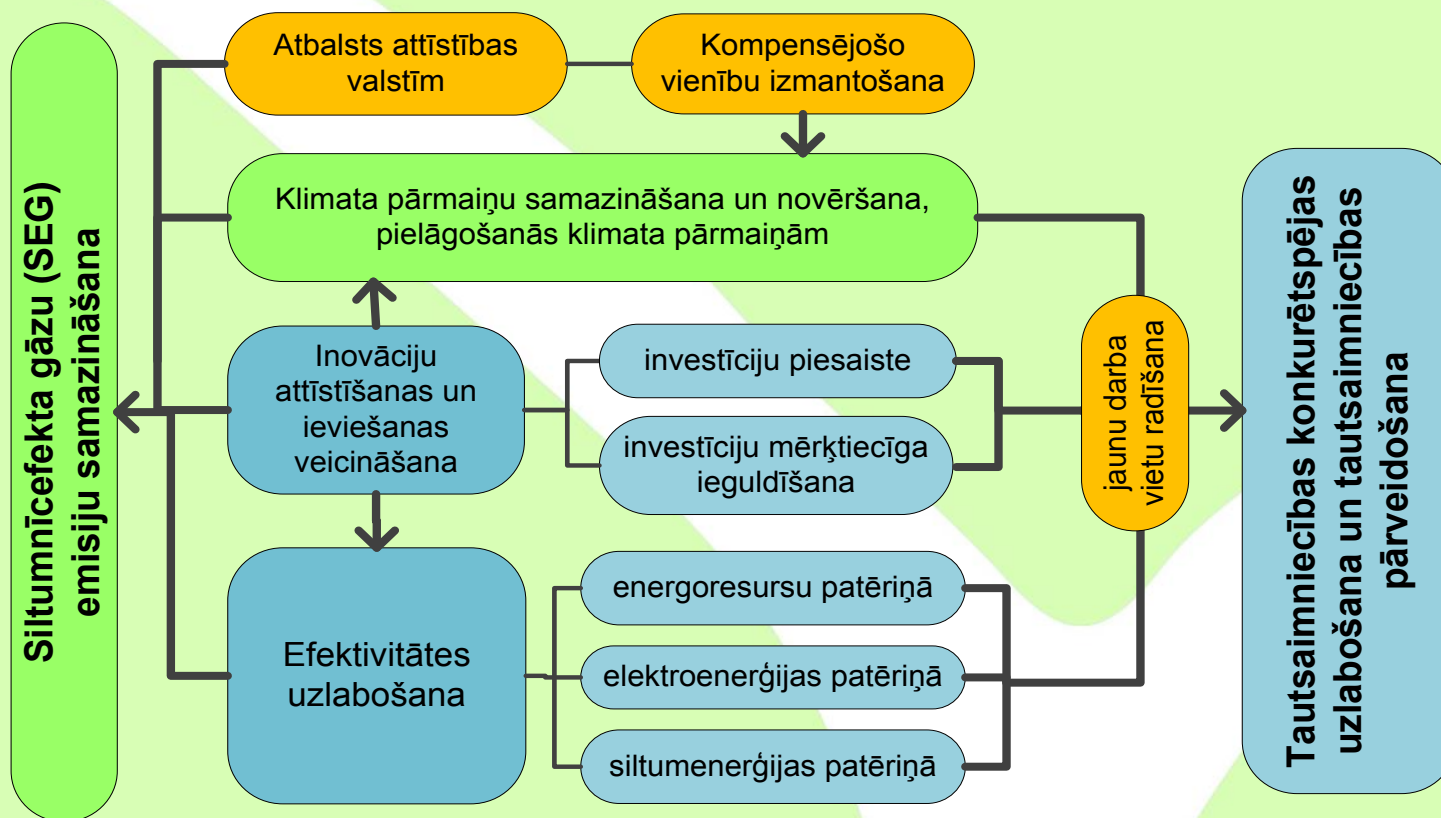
Siltumnīcefekta gāzu (SEG) emisiju samazināšana

Atbalsts attīstības valstīm

Kompensējošo vienību izmantošana

Klimata pārmaiņu samazināšana un novēršana, pielāgošanās klimata pārmaiņām

Inovāciju attīstīšanas un ieviešanas veicināšana

investīciju piesaiste

investīciju mērķtiecīga ieguldīšana

jaunu darba vietu radīšana

Efektivitātes uzlabošana

energoresursu patēriņā

elektroenerģijas patēriņā

siltumenerģijas patēriņā

Tautsaimniecības konkurētspējas uzlabošana un tautsaimniecības pārveidošana